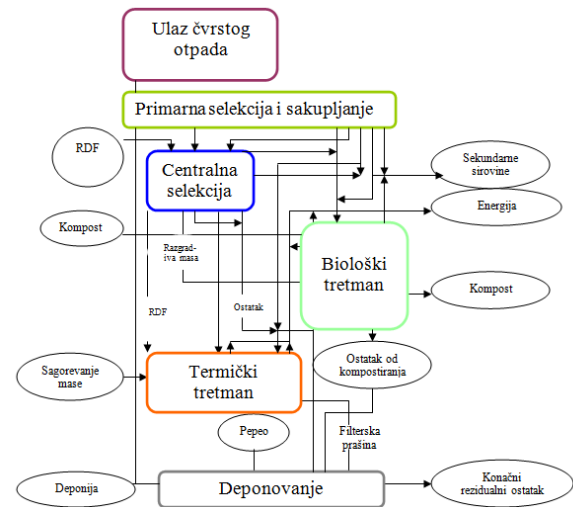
Ulaz čvrstog otpada

Primarna selekcija i sakupljanje

RDF

Centralna selekcija

Sekundarne sirovine

Energija

Kompost

Razgrad-iva masa

Biološki tretman

Kompost

RDF

Ostatak

Sagorevanje mase

Termički tretman

Ostatak od kompostiranja

Pepeo

Filterska prašina

Deponija

Deponovanje

Konačni rezidualni ostatak